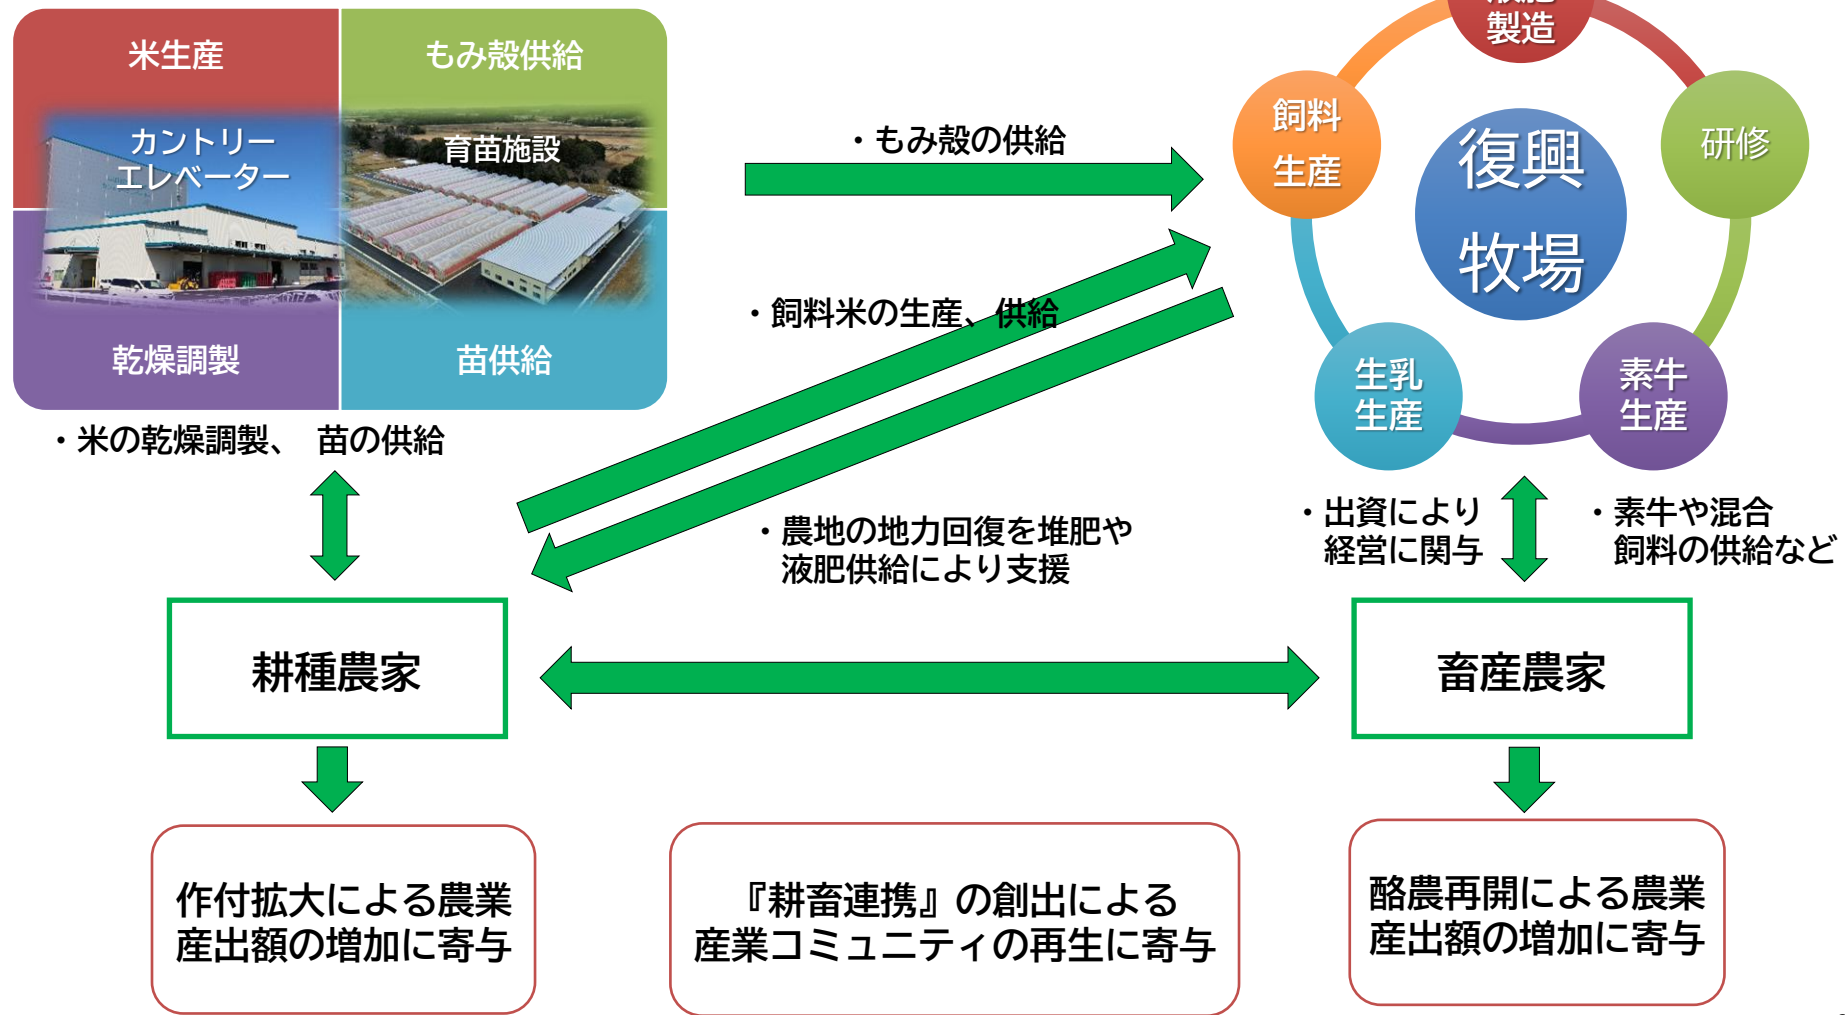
米生産

もみ殻供給

カントリーエレベーター

育苗施設

乾燥調製

苗供給

・米の乾燥調製、 苗の供給

・もみ殻の供給

・飼料米の生産、供給

・農地の地力回復を堆肥や液肥供給により支援

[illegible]製造

飼料生産

研修

復興牧場

生乳生産

素牛生産

・出資により経営に関与

・素牛や混合飼料の供給など

耕種農家

畜産農家

作付拡大による農業産出額の増加に寄与

『耕畜連携』の創出による産業コミュニティの再生に寄与

酪農再開による農業産出額の増加に寄与